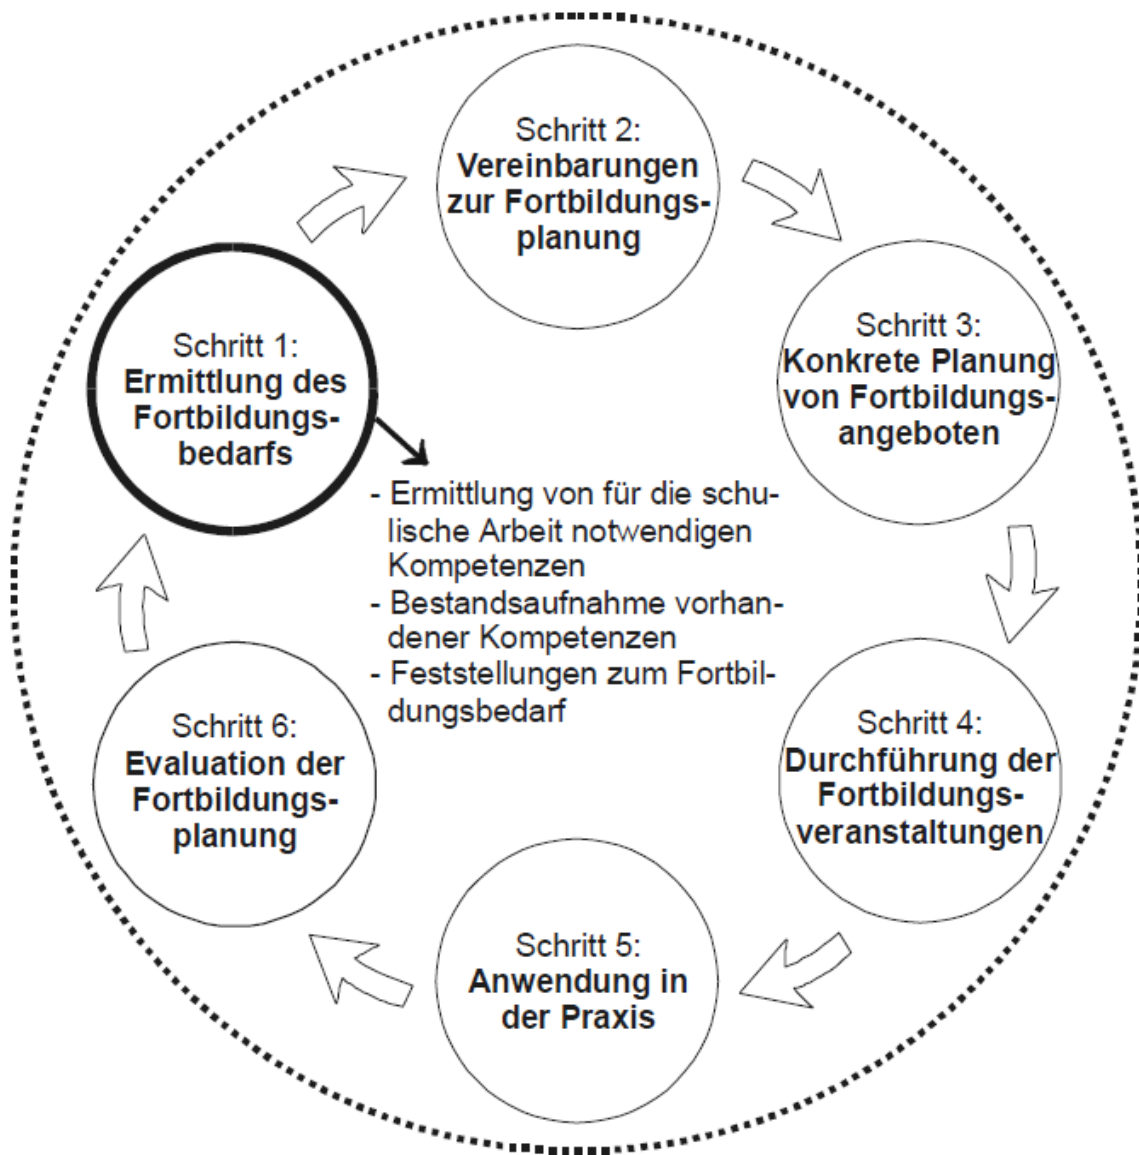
Schritt 2:
**Vereinbarungen zur Fortbildungsplanung**

Schritt 1:
**Ermittlung des Fortbildungsbedarfs**

Schritt 3:
**Konkrete Planung von Fortbildungsangeboten**

- Ermittlung von für die schulische Arbeit notwendigen Kompetenzen
- Bestandsaufnahme vorhandener Kompetenzen
- Feststellungen zum Fortbildungsbedarf

Schritt 6:
**Evaluation der Fortbildungsplanung**

Schritt 4:
**Durchführung der Fortbildungsveranstaltungen**

Schritt 5:
**Anwendung in der Praxis**